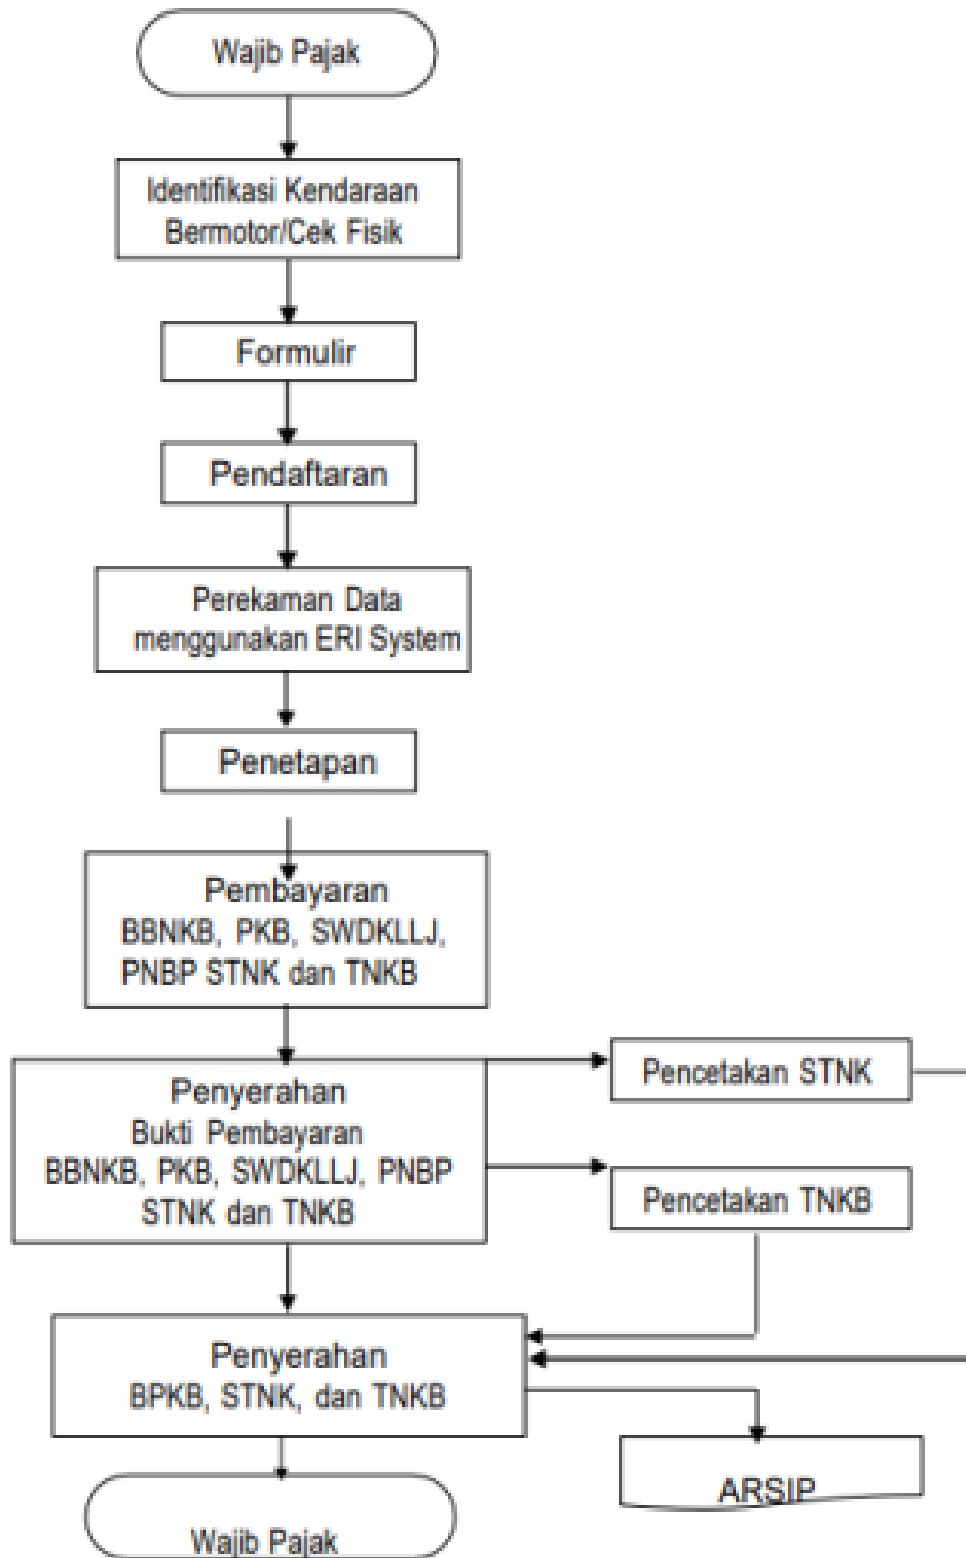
Wajib Pajak

Identifikasi Kendaraan Bermotor/Cek Fisik

Formulir

Pendaftaran

Perekaman Data menggunakan ERI System

Penetapan

Pembayaran
BBNKB, PKB, SWDKLLJ, PNBP STNK dan TNKB

Penyerahan
Bukti Pembayaran
BBNKB, PKB, SWDKLLJ, PNBP STNK dan TNKB

Pencetakan STNK

Pencetakan TNKB

Penyerahan
BPKB, STNK, dan TNKB

ARSIP

Wajib Pajak